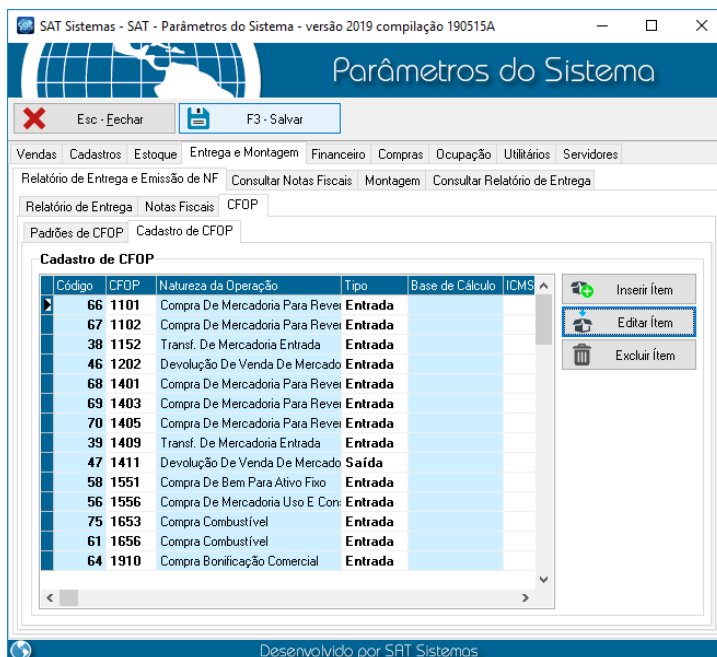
SAT Sistemas - SAT - Parâmetros do Sistema - versão 2019 compilação 190515A

Parâmetros do Sistema

Esc - Fechar
F3 - Salvar

Vendas | Cadastros | Estoque | Entrega e Montagem | Financeiro | Compras | Ocupação | Utilitários | Servidores

Relatório de Entrega e Emissão de NF | Consultar Notas Fiscais | Montagem | Consultar Relatório de Entrega

Relatório de Entrega | Notas Fiscais | CFOP

Padrões de CFOP | Cadastro de CFOP

Cadastro de CFOP

| Código | CFOP | Natureza da Operação | Tipo | Base de Cálculo | ICMS |
|---|---|---|---|---|---|
| 66 | 1101 | Compra De Mercadoria Para Reve | Entrada | | |
| 67 | 1102 | Compra De Mercadoria Para Reve | Entrada | | |
| 38 | 1152 | Transf. De Mercadoria Entrada | Entrada | | |
| 46 | 1202 | Devolução De Venda De Mercado | Entrada | | |
| 68 | 1401 | Compra De Mercadoria Para Reve | Entrada | | |
| 69 | 1403 | Compra De Mercadoria Para Reve | Entrada | | |
| 70 | 1405 | Compra De Mercadoria Para Reve | Entrada | | |
| 39 | 1409 | Transf. De Mercadoria Entrada | Entrada | | |
| 47 | 1411 | Devolução De Venda De Mercado | Saída | | |
| 58 | 1551 | Compra De Bem Para Ativo Fixo | Entrada | | |
| 56 | 1556 | Compra De Mercadoria Uso E Con | Entrada | | |
| 75 | 1653 | Compra Combustível | Entrada | | |
| 61 | 1656 | Compra Combustível | Entrada | | |
| 64 | 1910 | Compra Bonificação Comercial | Entrada | | |

Inserir Ítem
Editar Ítem
Excluir Ítem

Desenvolvido por SAT Sistemas